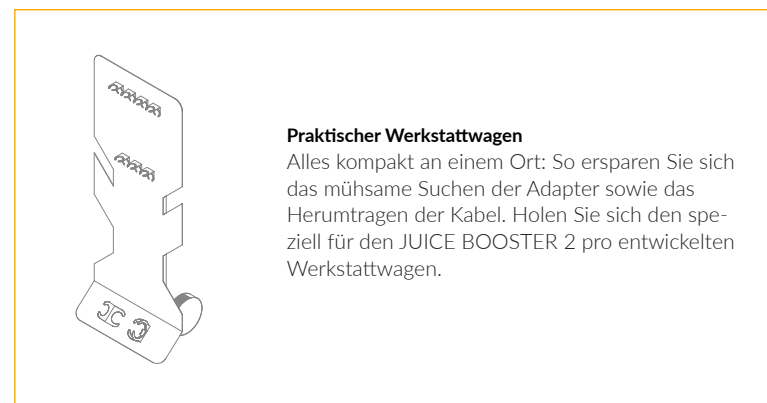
**Praktischer Werkstattwagen**
Alles kompakt an einem Ort: So ersparen Sie sich das mühsame Suchen der Adapter sowie das Herumtragen der Kabel. Holen Sie sich den speziell für den JUICE BOOSTER 2 pro entwickelten Werkstattwagen.